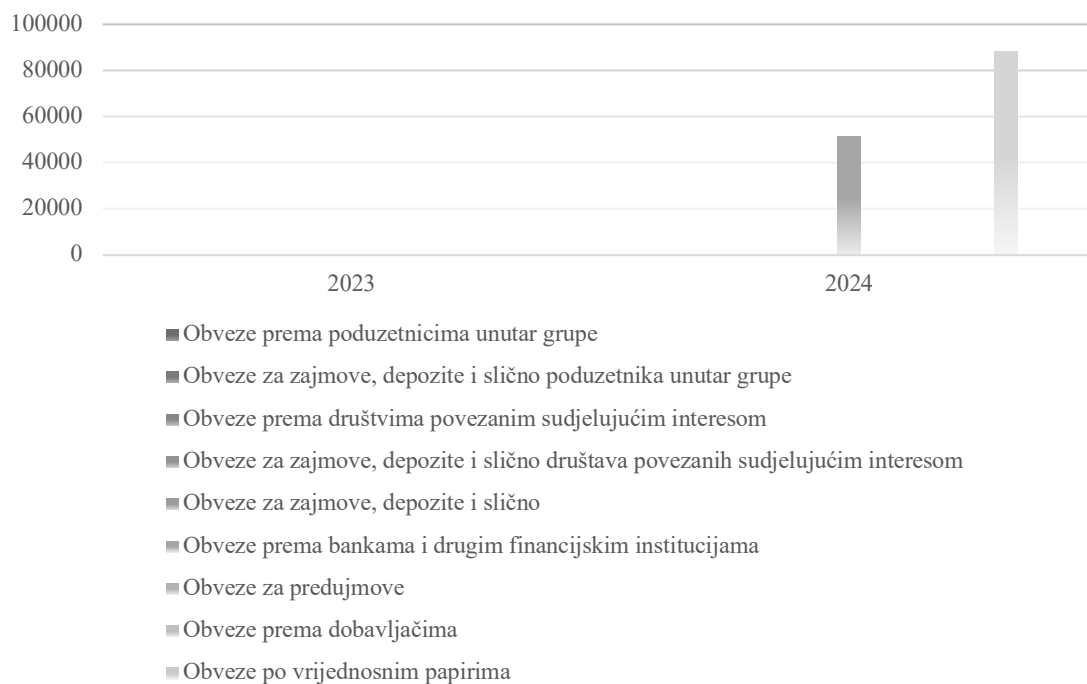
100000
80000
60000
40000
20000
0

2023
2024

Obveze prema poduzetnicima unutar grupe
Obveze za zajmove, depozite i slično poduzetnika unutar grupe
Obveze prema društvima povezanim sudjelujućim interesom
Obveze za zajmove, depozite i slično društava povezanih sudjelujućim interesom
Obveze za zajmove, depozite i slično
Obveze prema bankama i drugim financijskim institucijama
Obveze za predujmove
Obveze prema dobavljačima
Obveze po vrijednosnim papirima